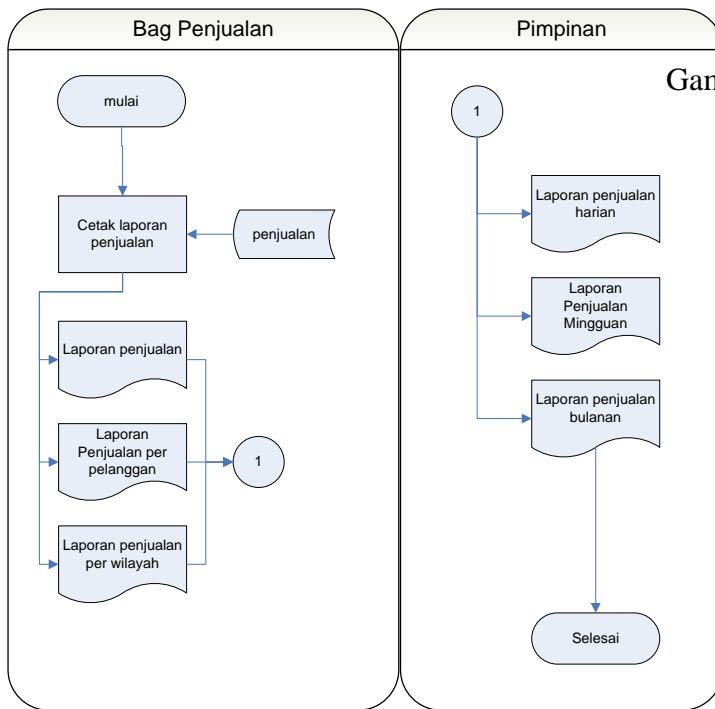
Bag Penjualan

mulai

Cetak laporan penjualan

penjualan

Laporan penjualan

Laporan Penjualan per pelanggan

Laporan penjualan per wilayah

1

Pimpinan

Gan

1

Laporan penjualan harian

Laporan Penjualan Mingguan

Laporan penjualan bulanan

Selesai